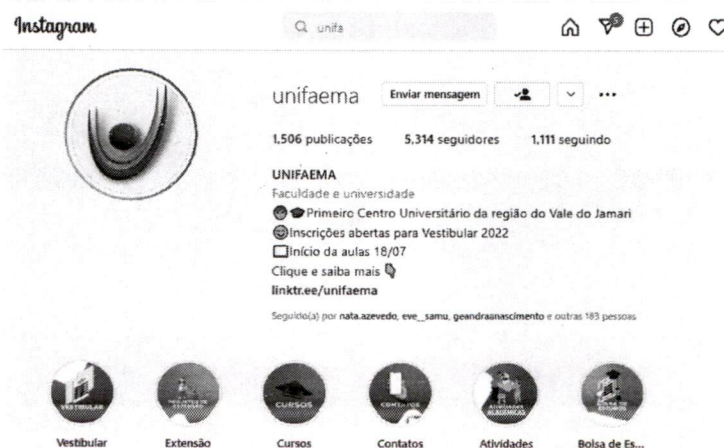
Instagram

unifa

unifaema

Enviar mensagem

1.506 publicações 5.314 seguidores 1.111 seguindo

UNIFAEMA

Faculdade e universidade

Primeiro Centro Universitário da região do Vale do Jamari

Inscrições abertas para Vestibular 2022

Início da aulas 18/07

Clique e saiba mais

linktr.ee/unifaema

Seguido(a) por nata.azevedo, eve__samu, geandraanascimento e outras 183 pessoas

VESTIBULAR

CURSOS

CONTATOS

Vestibular

Extensão

Cursos

Contatos

Atividades

Bolsa de Es...